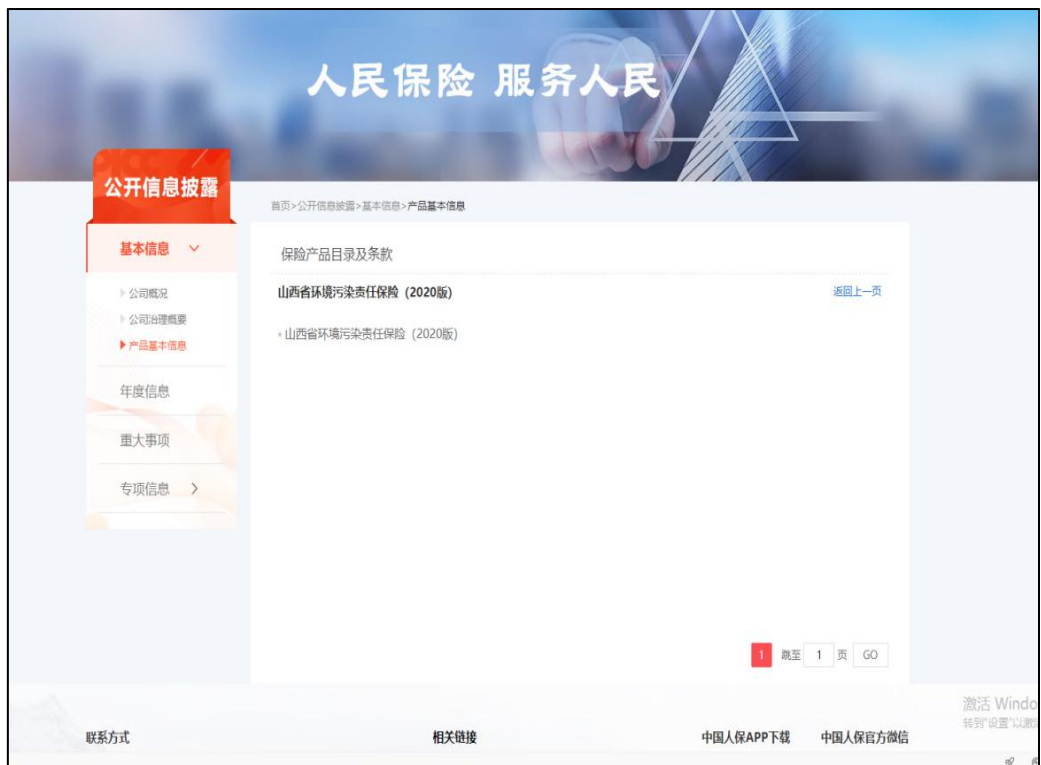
人民保险 服务人民

公开信息披露

首页>公开信息披露>基本信息>产品基本信息

基本信息

公司概况
公司治理概要
产品基本信息

年度信息

重大事项

专项信息 >

保险产品目录及条款

山西省环境污染责任保险（2020版）

返回上一页

山西省环境污染责任保险（2020版）

1 跳至 1 页 GO

激活 Windo
转到"设置"以激

联系方式

相关链接

中国人保APP下载

中国人保官方微信